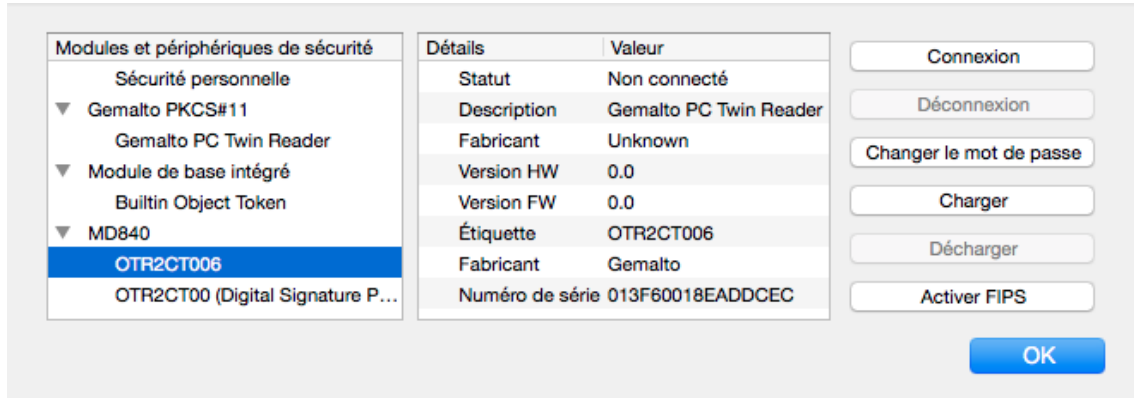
Modules et périphériques de sécurité
Sécurité personnelle
Gemalto PKCS#11
Gemalto PC Twin Reader
Module de base intégré
Builtin Object Token
MD840
OTR2CT006
OTR2CT00 (Digital Signature P...

| Détails | Valeur |
|---|---|
| Statut | Non connecté |
| Description | Gemalto PC Twin Reader |
| Fabricant | Unknown |
| Version HW | 0.0 |
| Version FW | 0.0 |
| Étiquette | OTR2CT006 |
| Fabricant | Gemalto |
| Numéro de série | 013F60018EADDCEC |

Connexion
Déconnexion
Changer le mot de passe
Charger
Décharger
Activer FIPS
OK